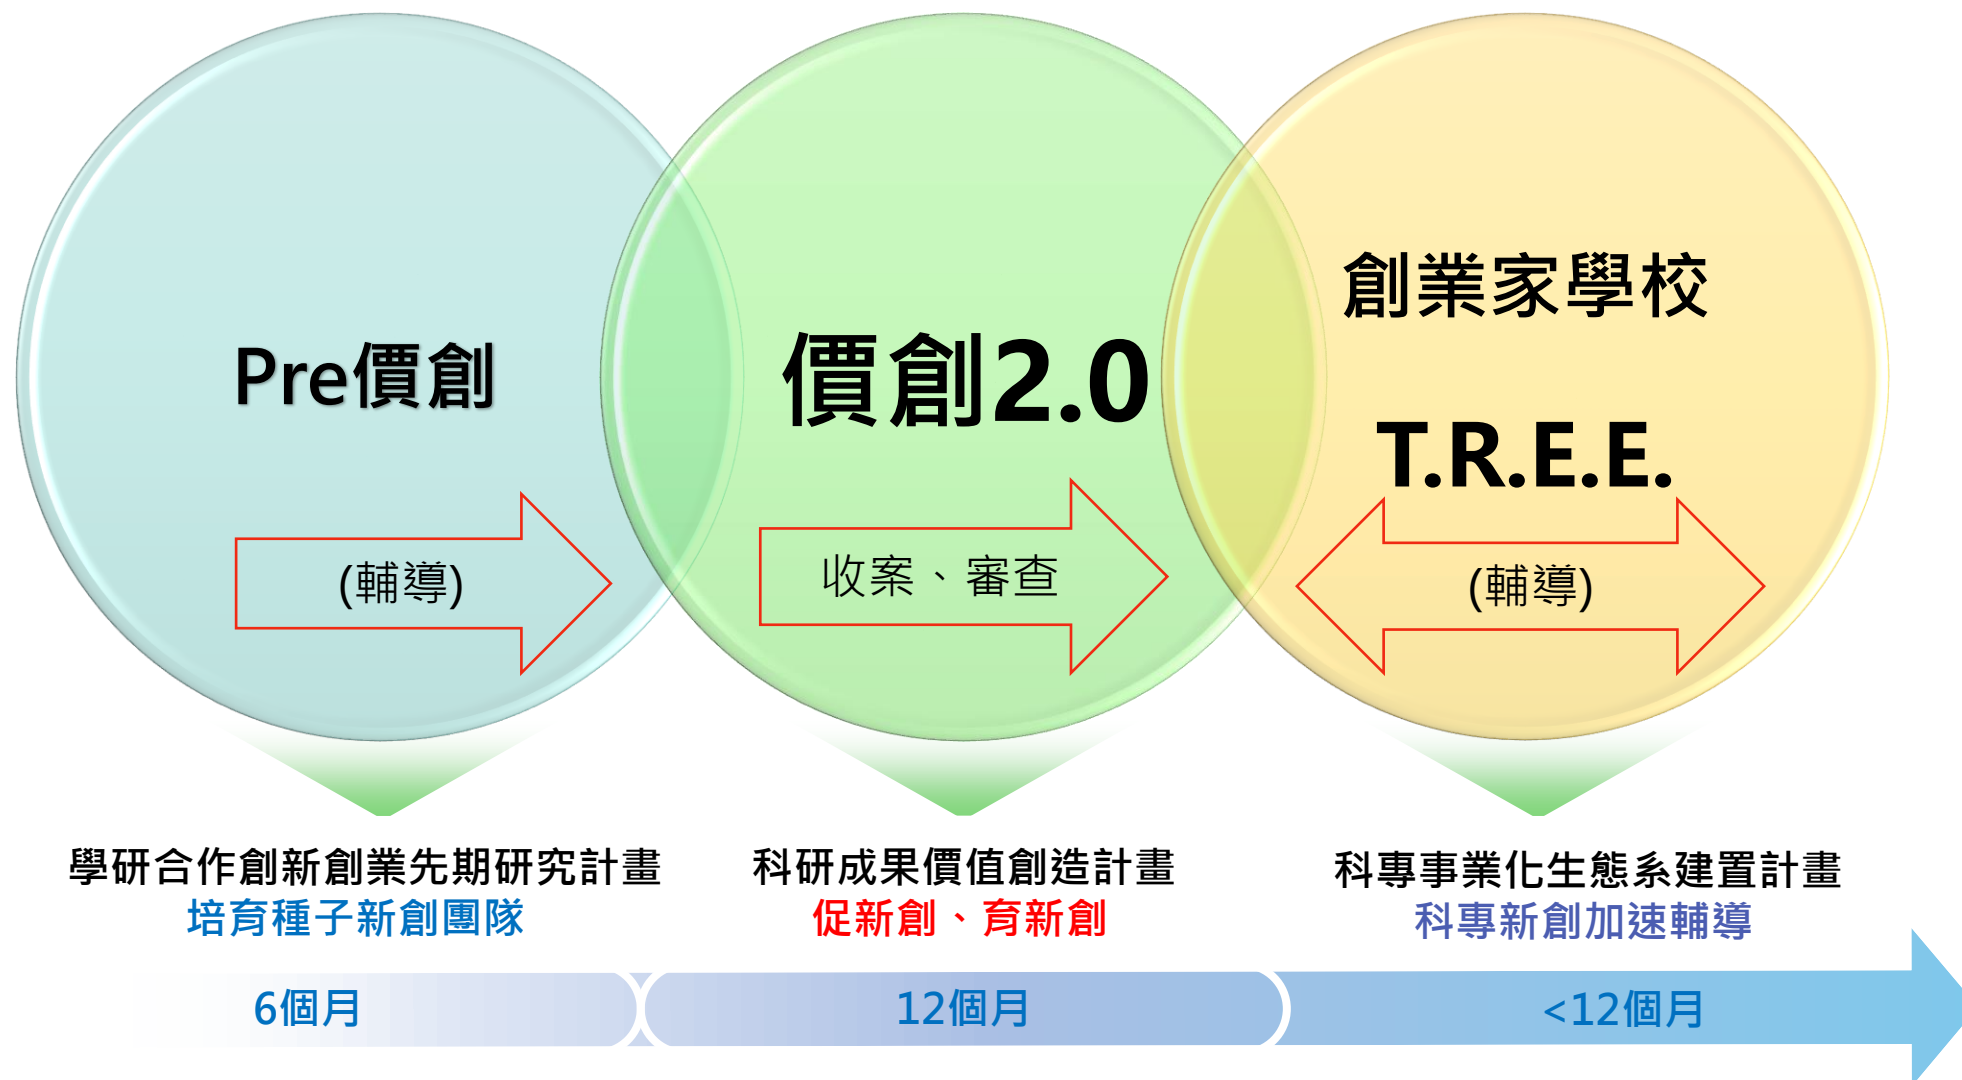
Pre價創

(輔導)

價創2.0

收案、審查

創業家學校

T.R.E.E.

(輔導)

學研合作創新創業先期研究計畫
培育種子新創團隊

科研成果價值創造計畫
促新創、育新創

科專事業化生態系建置計畫
科專新創加速輔導

6個月

12個月

<12個月